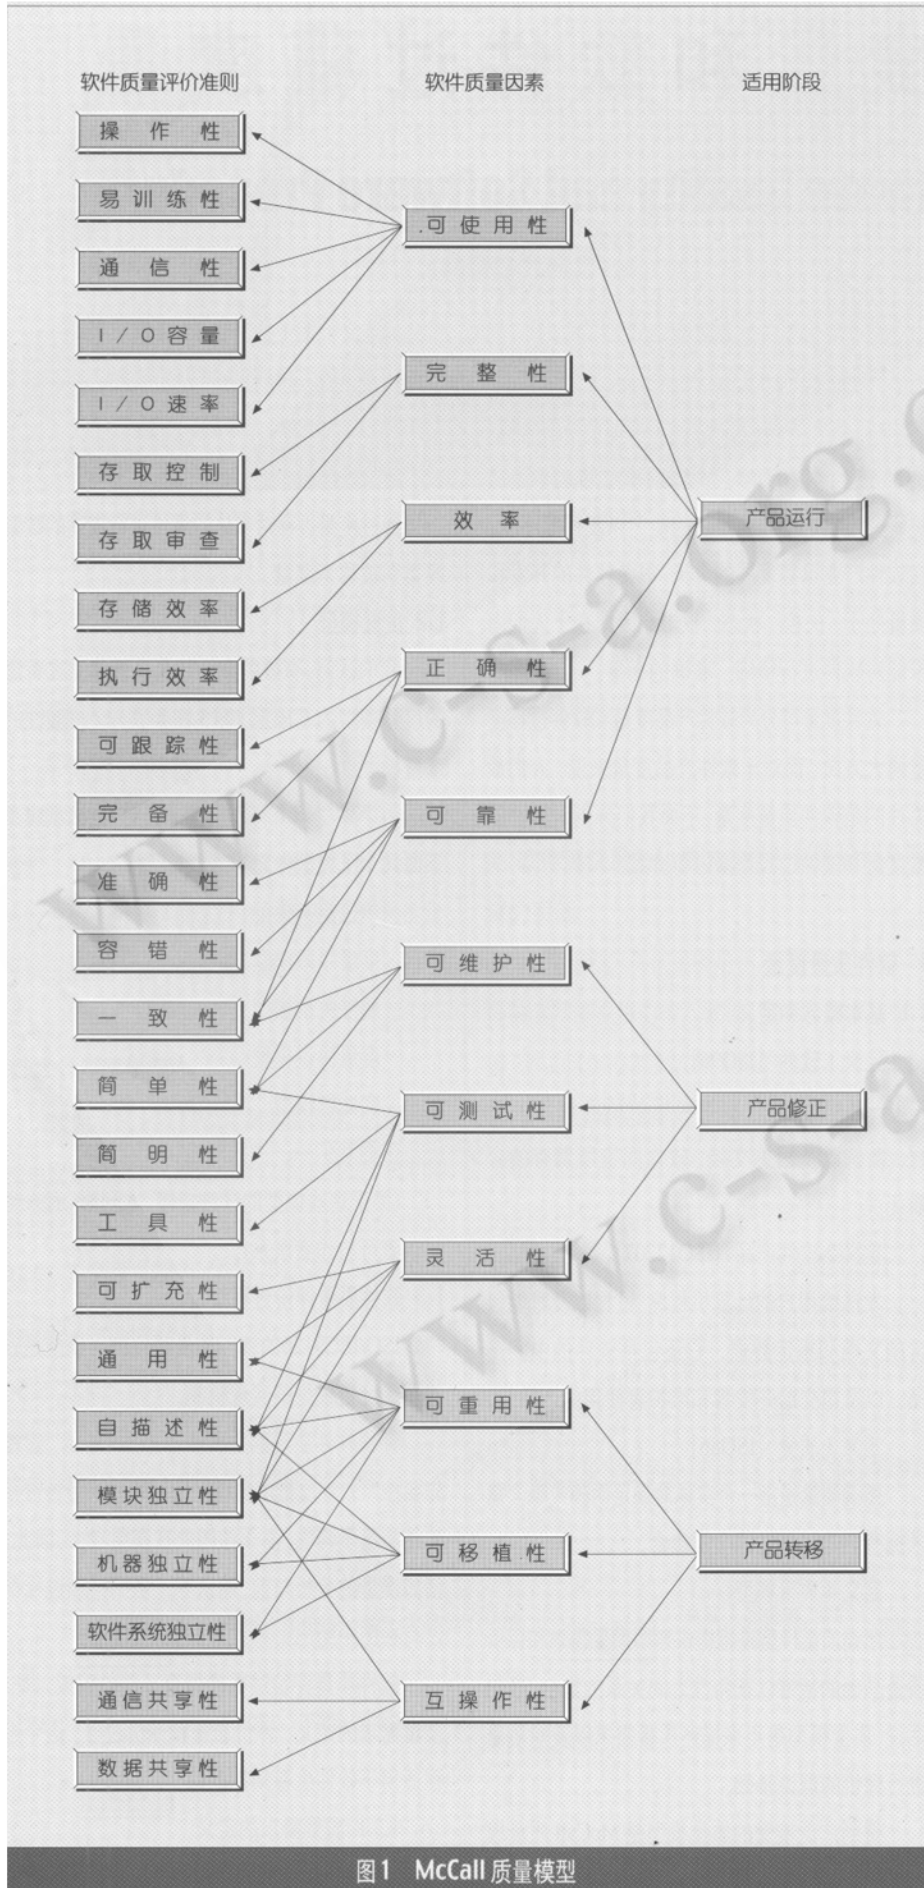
软件质量评价准则

软件质量因素

适用阶段

操作性

易训练性

通信性

I/O容量

I/O速率

存取控制

存取审查

存储效率

执行效率

可跟踪性

完备性

准确性

容错性

一致性

简单性

简明性

工具性

可扩充性

通用性

自描述性

模块独立性

机器独立性

软件系统独立性

通信共享性

数据共享性

可使用性

完整性

效率

正确性

可靠性

可维护性

可测试性

灵活性

可重用性

可移植性

互操作性

产品运行

产品修正

产品转移

www.c-s-a.org.cn

图1 McCall 质量模型